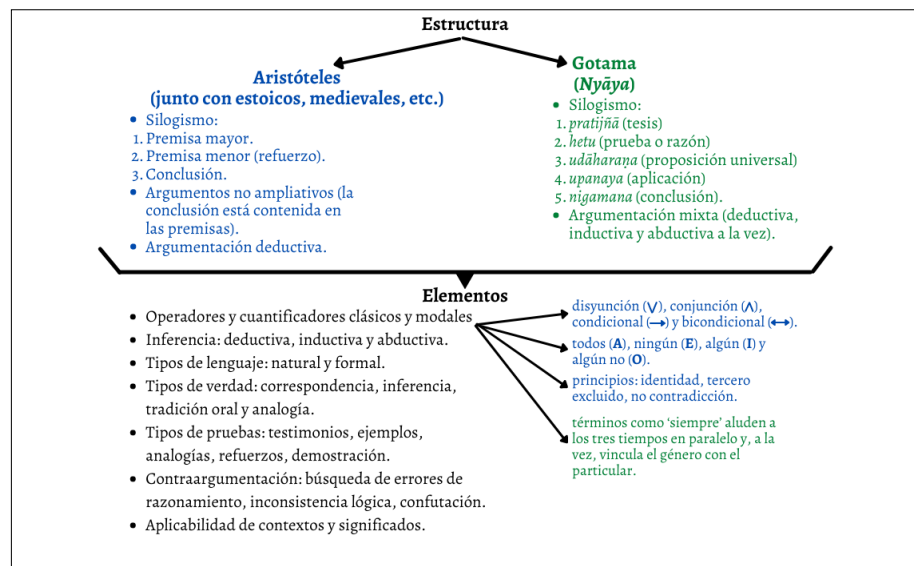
Estructura

Aristóteles
(junto con estoicos, medievales, etc.)

- Silogismo:
1. Premisa mayor.
2. Premisa menor (refuerzo).
3. Conclusión.
- Argumentos no ampliativos (la conclusión está contenida en las premisas).
- Argumentación deductiva.

Gotama
(*Nyāya*)

- Silogismo:
1. *pratijñā* (tesis)
2. *hetu* (prueba o razón)
3. *udāharaṇa* (proposición universal)
4. *upanaya* (aplicación)
5. *nigamana* (conclusión).
- Argumentación mixta (deductiva, inductiva y abductiva a la vez).

Elementos

- Operadores y cuantificadores clásicos y modales
- Inferencia: deductiva, inductiva y abductiva.
- Tipos de lenguaje: natural y formal.
- Tipos de verdad: correspondencia, inferencia, tradición oral y analogía.
- Tipos de pruebas: testimonios, ejemplos, analogías, refuerzos, demostración.
- Contraargumentación: búsqueda de errores de razonamiento, inconsistencia lógica, confutación.
- Aplicabilidad de contextos y significados.

disyunción ($\vee$), conjunción ($\wedge$), condicional ($\rightarrow$) y bicondicional ($\leftrightarrow$).

todos (**A**), ningún (**E**), algún (**I**) y algún no (**O**).

principios: identidad, tercero excluido, no contradicción.

términos como 'siempre' aluden a los tres tiempos en paralelo y, a la vez, vincula el género con el particular.